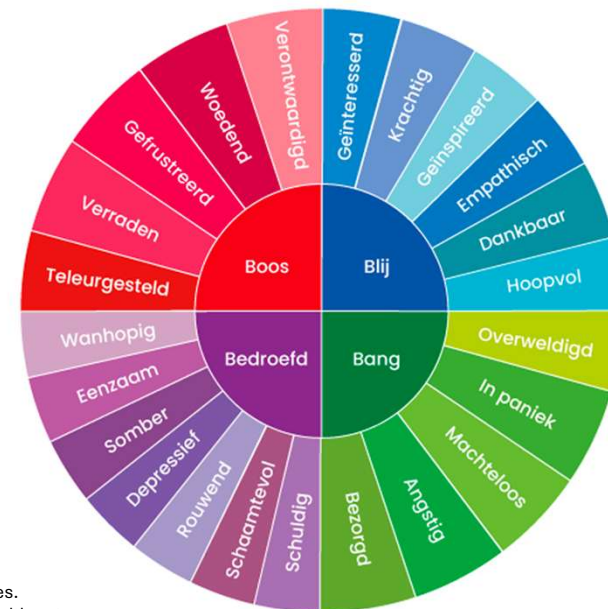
Boos
Blij
Bedroefd
Bang

Verontwaardigd
Woedend
Gefrustreerd
Verraden
Teleurgesteld

Geïnteresseerd
Krachtig
Geïnspireerd
Empathisch
Dankbaar
Hoopvol

Overweldigd
In paniek
Machteloos
Angstig
Bezorgd

Schuldig
Schaamtevol
Rouwend
Depressief
Somber
Eenzaam
Wanhopig

es.